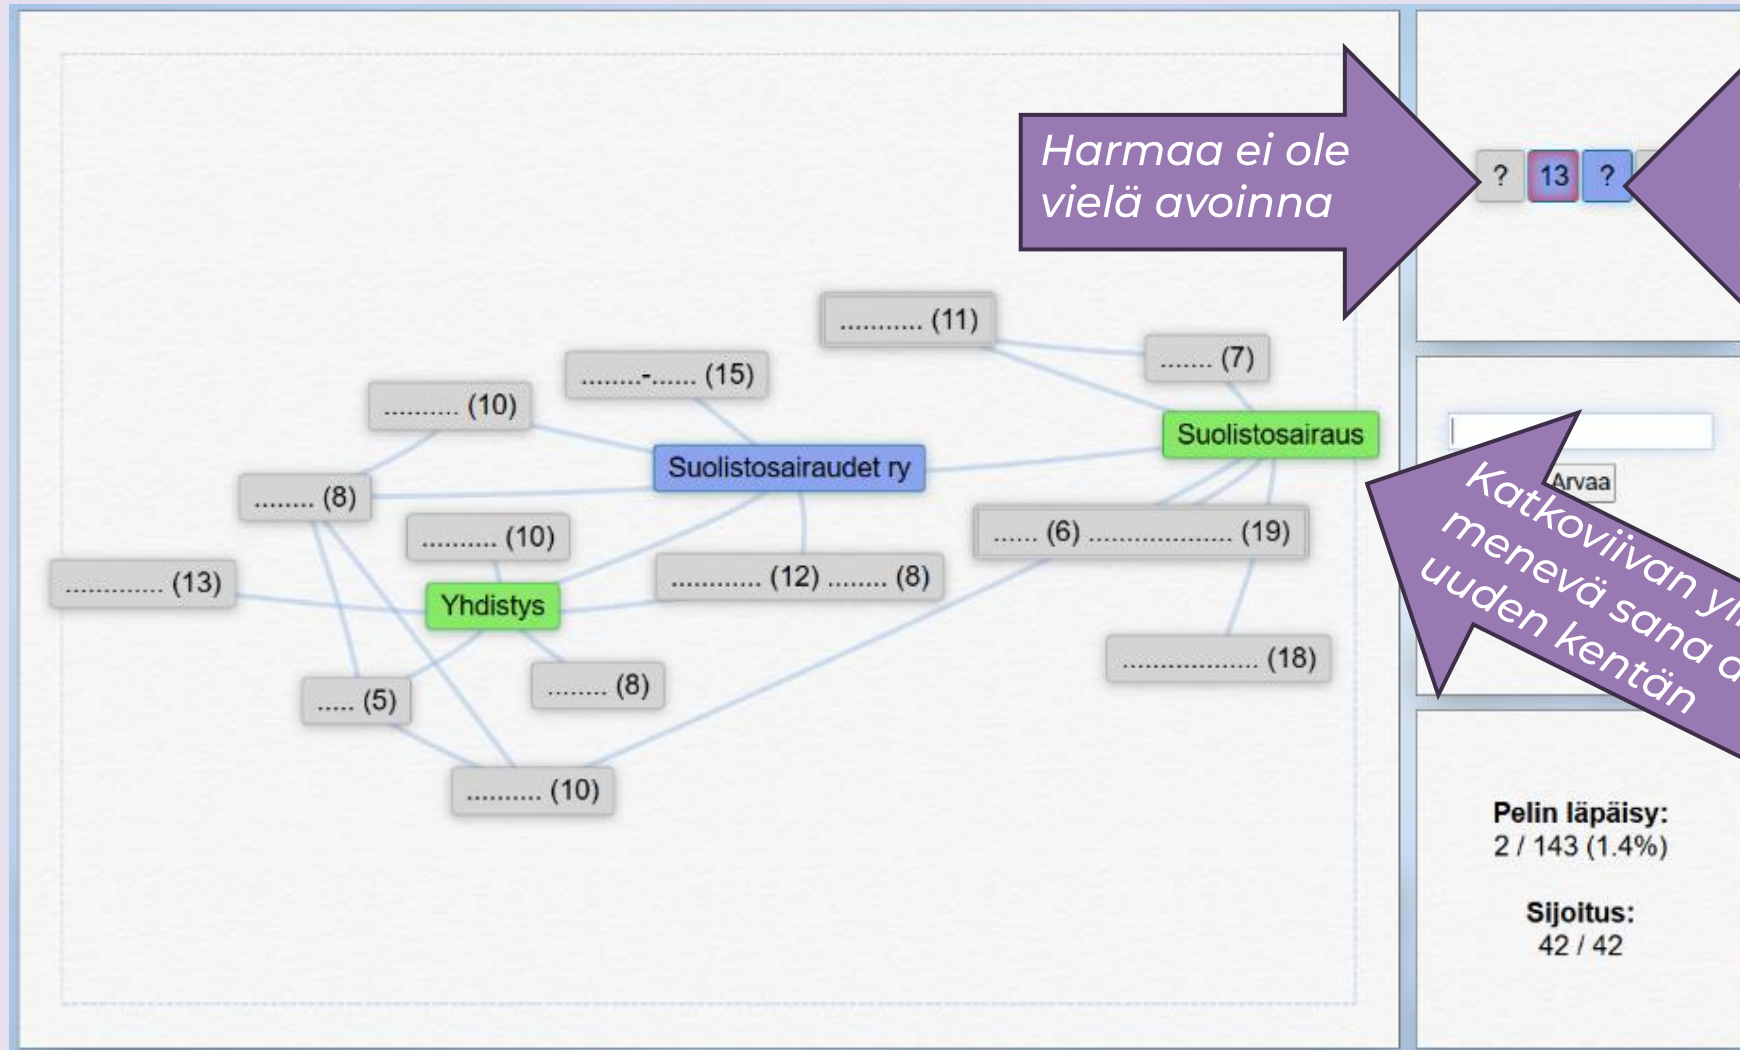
Harmaa ei ole vielä avoinna

? 13 ?

........... (11)

....... (7)

.........-...... (15)

.......... (10)

Suolistosairaus

Suolistosairaudet ry

........ (8)

.......... (10)

...... (6) .................... (19)

............. (13)

Yhdistys

............ (12) ........ (8)

.................. (18)

........ (8)

..... (5)

.......... (10)

Arvaa

Katkoviivan yl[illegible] menevä sana a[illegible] uuden kentän

Pelin läpäisy:
2 / 143 (1.4%)

Sijoitus:
42 / 42